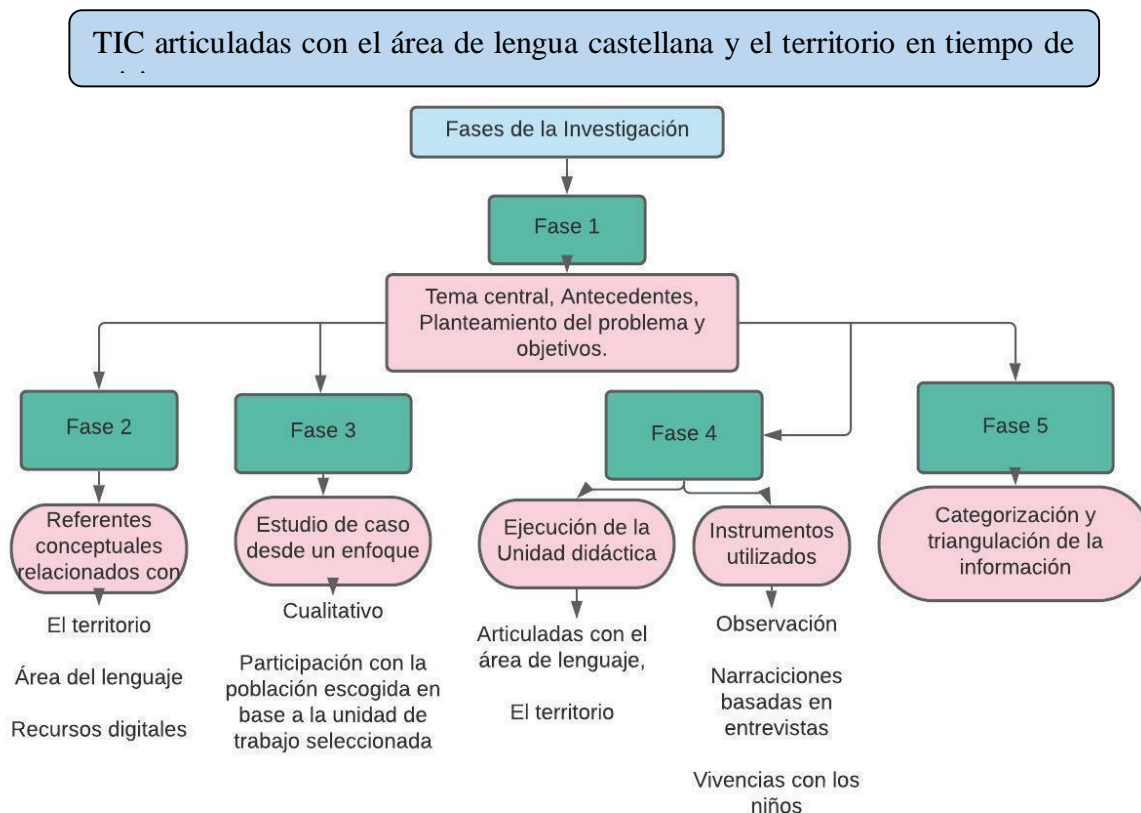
TIC articuladas con el área de lengua castellana y el territorio en tiempo de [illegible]

Fases de la Investigación

Fase 1

Tema central, Antecedentes, Planteamiento del problema y objetivos.

Fase 2

Referentes conceptuales relacionados con

El territorio

Área del lenguaje

Recursos digitales

Fase 3

Estudio de caso desde un enfoque

Cualitativo

Participación con la población escogida en base a la unidad de trabajo seleccionada

Fase 4

Ejecución de la Unidad didáctica

Articuladas con el área de lenguaje,

El territorio

Instrumentos utilizados

Observación

Narraciones basadas en entrevistas

Vivencias con los niños

Fase 5

Categorización y triangulación de la información